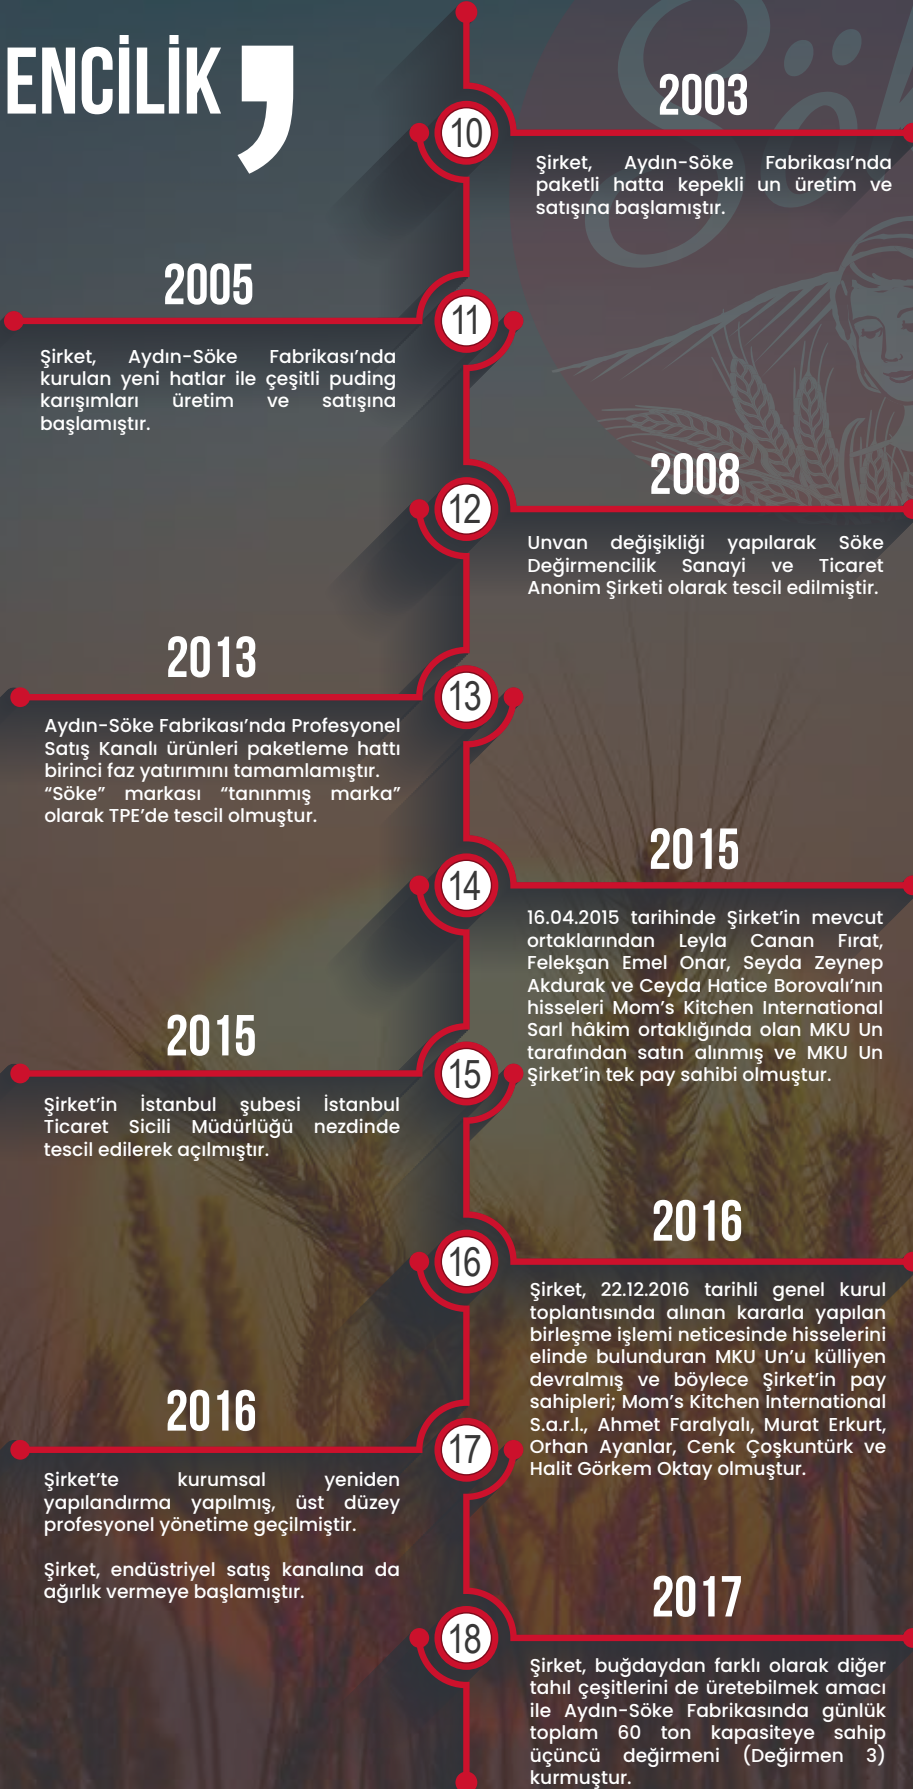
ENCİLİK

10

2003

Şirket, Aydın-Söke Fabrikası'nda paketli hatta kepekli un üretim ve satışına başlamıştır.

2005

11

Şirket, Aydın-Söke Fabrikası'nda kurulan yeni hatlar ile çeşitli puding karışımları üretim ve satışına başlamıştır.

12

2008

Unvan değişikliği yapılarak Söke Değirmencilik Sanayi ve Ticaret Anonim Şirketi olarak tescil edilmiştir.

2013

13

Aydın-Söke Fabrikası'nda Profesyonel Satış Kanalı ürünleri paketleme hattı birinci faz yatırımını tamamlamıştır. "Söke" markası "tanınmış marka" olarak TPE'de tescil olmuştur.

14

2015

16.04.2015 tarihinde Şirket'in mevcut ortaklarından Leyla Canan Fırat, Felekşan Emel Onar, Seyda Zeynep Akdurak ve Ceyda Hatice Borovalı'nın hisseleri Mom's Kitchen International Sarl hâkim ortaklığında olan MKU Un tarafından satın alınmış ve MKU Un Şirket'in tek pay sahibi olmuştur.

2015

15

Şirket'in İstanbul şubesi İstanbul Ticaret Sicili Müdürlüğü nezdinde tescil edilerek açılmıştır.

16

2016

Şirket, 22.12.2016 tarihli genel kurul toplantısında alınan kararla yapılan birleşme işlemi neticesinde hisselerini elinde bulunduran MKU Un'u külliyen devralmış ve böylece Şirket'in pay sahipleri; Mom's Kitchen International S.a.r.l., Ahmet Faralyalı, Murat Erkurt, Orhan Ayanlar, Cenk Çoşkuntürk ve Halit Görkem Oktay olmuştur.

2016

17

Şirket'te kurumsal yeniden yapılandırma yapılmış, üst düzey profesyonel yönetime geçilmiştir.

Şirket, endüstriyel satış kanalına da ağırlık vermeye başlamıştır.

18

2017

Şirket, buğdaydan farklı olarak diğer tahıl çeşitlerini de üretebilmek amacı ile Aydın-Söke Fabrikasında günlük toplam 60 ton kapasiteye sahip üçüncü değirmeni (Değirmen 3) kurmuştur.